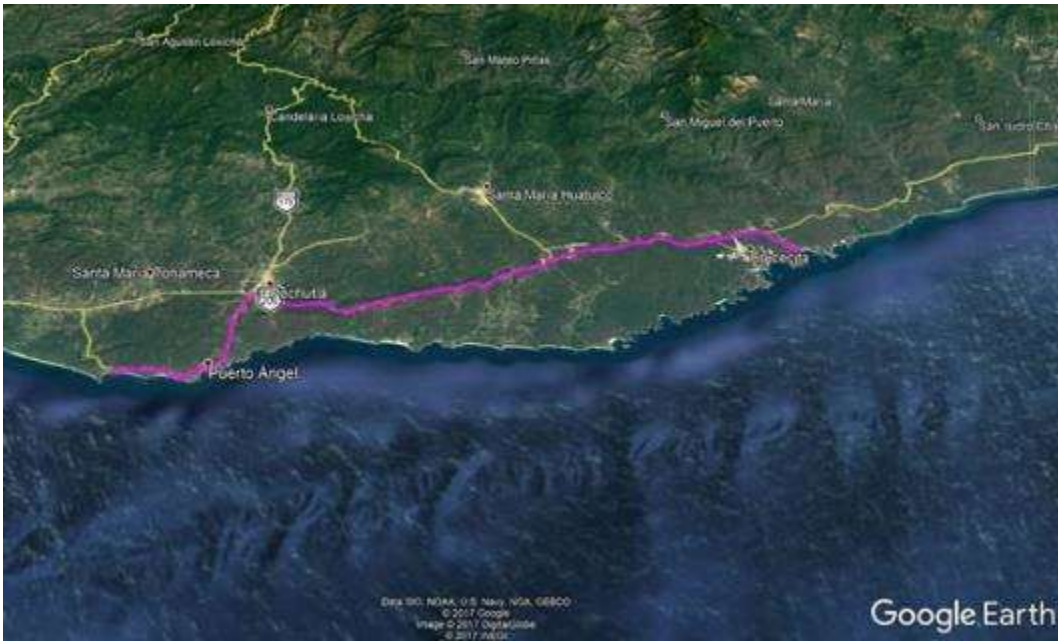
San Agustín Loxicha
San Mateo Piñas
Candelaria Loxicha
Santa María
San Miguel del Puerto
San Isidro Chacalapa
200
Santa María Huatulco
Santa María Tonameca
Pochutla
Puerto Ángel
Huatulco
Data SIO, NOAA, U.S. Navy, NGA, GEBCO
© 2017 Google
Image © 2017 DigitalGlobe
© 2017 INEGI
Google Earth